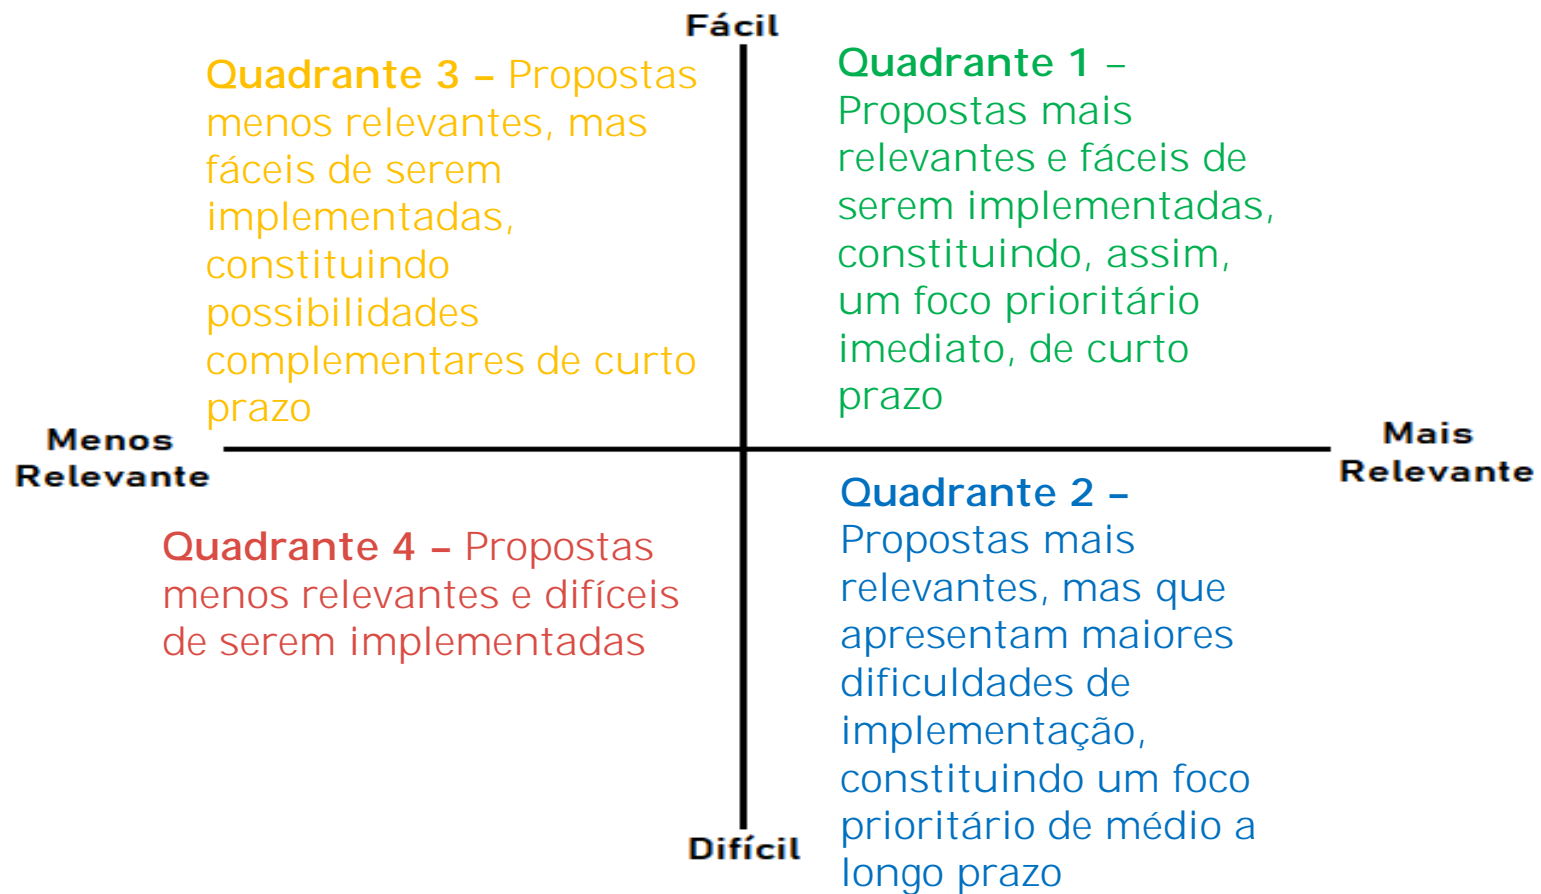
Fácil

Quadrante 3 – Propostas menos relevantes, mas fáceis de serem implementadas, constituindo possibilidades complementares de curto prazo

Quadrante 1 – Propostas mais relevantes e fáceis de serem implementadas, constituindo, assim, um foco prioritário imediato, de curto prazo

Menos Relevante

Mais Relevante

Quadrante 4 – Propostas menos relevantes e difíceis de serem implementadas

Quadrante 2 – Propostas mais relevantes, mas que apresentam maiores dificuldades de implementação, constituindo um foco prioritário de médio a longo prazo

Difícil